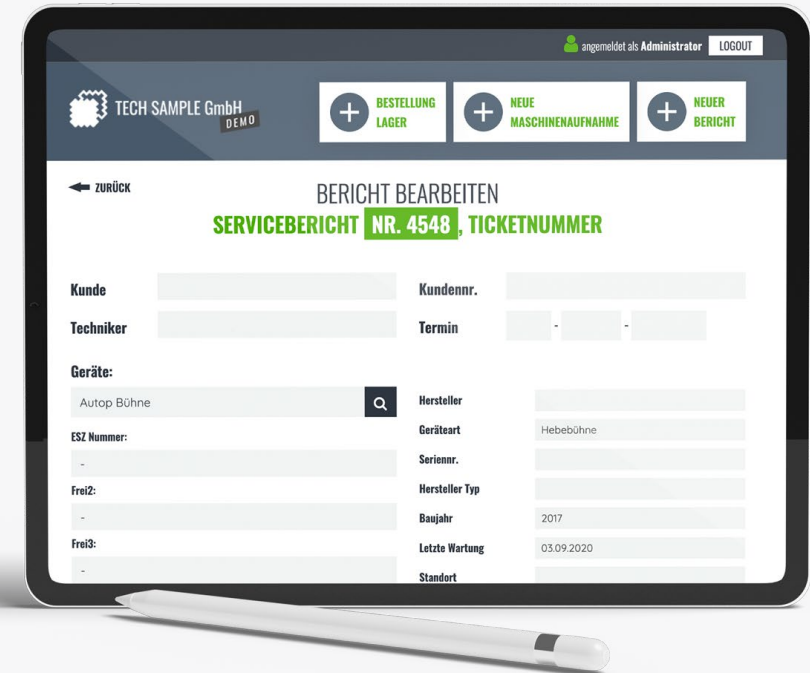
angemeldet als Administrator LOGOUT

TECH SAMPLE GmbH DEMO

BESTELLUNG LAGER

NEUE MASCHINENAUFNAHME

NEUER BERICHT

ZURÜCK

BERICHT BEARBEITEN

SERVICEBERICHT NR. 4548, TICKETNUMMER

Kunde

Kundennr.

Techniker

Termin - -

Geräte:

Autop Bühne

ESZ Nummer:

-

Frei2:

-

Frei3:

-

Hersteller

Geräteart Hebebühne

Seriennr.

Hersteller Typ

Baujahr 2017

Letzte Wartung 03.09.2020

Standort